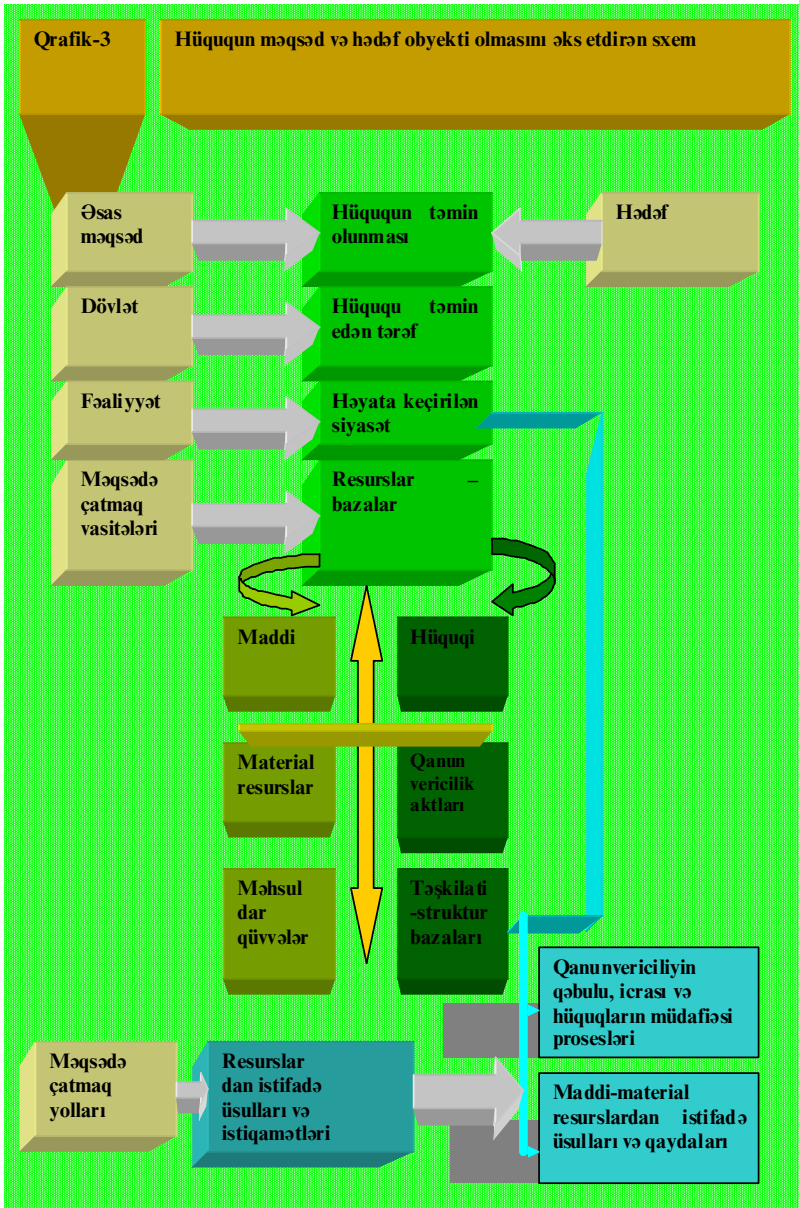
Qrafik-3

Hüququn məqsəd və hədəf obyekti olmasını əks etdirən sxem

Əsas məqsəd

Hüququn təmin olunması

Hədəf

Dövlət

Hüququ təmin edən tərəf

Fəaliyyət

Həyata keçirilən siyasət

Məqsədə çatmaq vasitələri

Resurslar – bazalar

Maddi

Hüquqi

Material resurslar

Qanun vericilik aktları

Məhsul dar qüvvələr

Təşkilati -struktur bazaları

Qanunvericiliyin qəbulu, icrası və hüquqların müdafiəsi prosesləri

Məqsədə çatmaq yolları

Resurslar dan istifadə üsulları və istiqamətləri

Maddi-material resurslardan istifadə üsulları və qaydaları